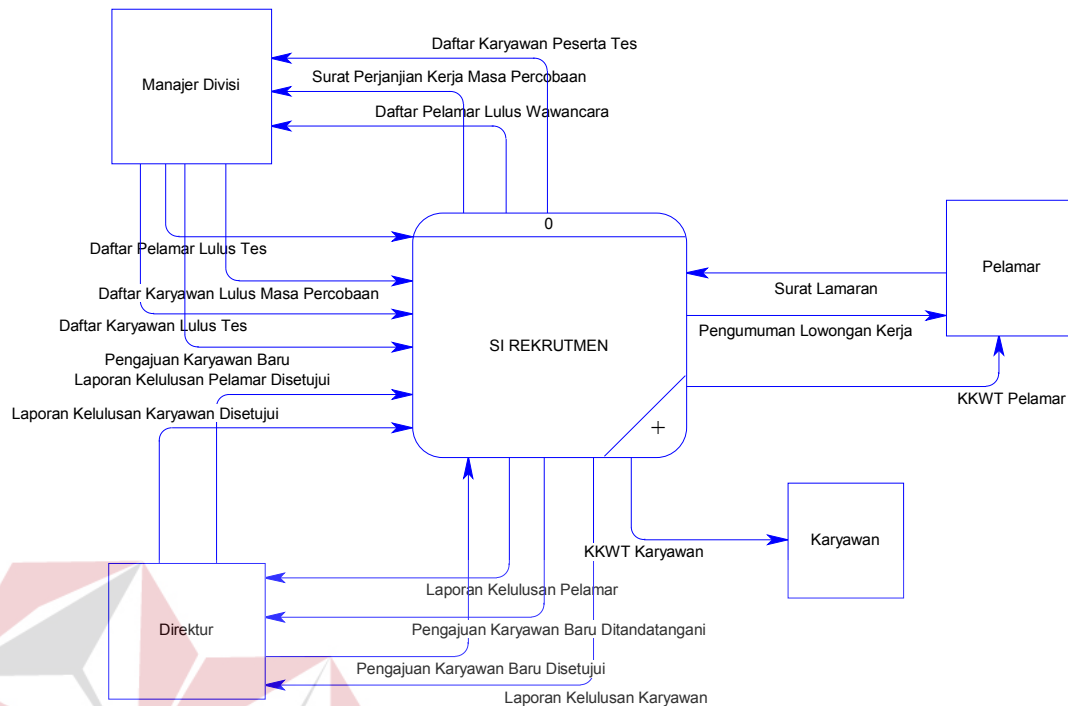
Manajer Divisi

Daftar Karyawan Peserta Tes

Surat Perjanjian Kerja Masa Percobaan

Daftar Pelamar Lulus Wawancara

0

Daftar Pelamar Lulus Tes

Daftar Karyawan Lulus Masa Percobaan

Daftar Karyawan Lulus Tes

Pengajuan Karyawan Baru

Laporan Kelulusan Pelamar Disetujui

Laporan Kelulusan Karyawan Disetujui

SI REKRUTMEN

Pelamar

Surat Lamaran

Pengumuman Lowongan Kerja

KKWT Pelamar

Karyawan

KKWT Karyawan

Direktur

Laporan Kelulusan Pelamar

Pengajuan Karyawan Baru Ditandatangani

Pengajuan Karyawan Baru Disetujui

Laporan Kelulusan Karyawan